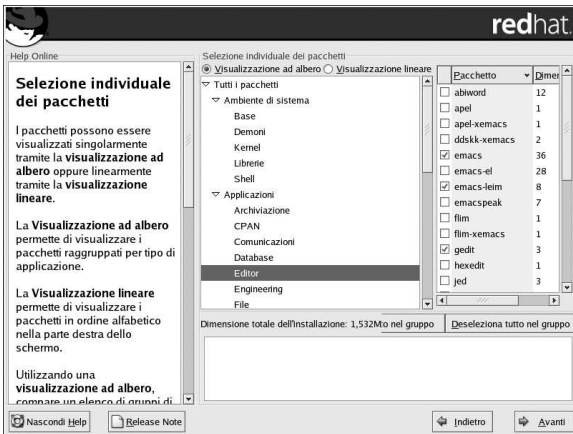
redhat.

Help Online

Selezione individuale dei pacchetti

I pacchetti possono essere visualizzati singolarmente tramite la **visualizzazione ad albero** oppure linearmente tramite la **visualizzazione lineare**.

La **Visualizzazione ad albero** permette di visualizzare i pacchetti raggruppati per tipo di applicazione.

La **Visualizzazione lineare** permette di visualizzare i pacchetti in ordine alfabetico nella parte destra dello schermo.

Utilizzando una **visualizzazione ad albero**, compare un elenco di gruppi di

Selezione individuale dei pacchetti

Visualizzazione ad albero Visualizzazione lineare

Tutti i pacchetti
Ambiente di sistema
Base
Demoni
Kernel
Librerie
Shell
Applicazioni
Archiviazione
CPAN
Comunicazioni
Database
Editor
Engineering
File

| | Pacchetto | Dimer |
|---|---|---|
| ☐ | abiword | 12 |
| ☐ | apel | 1 |
| ☐ | apel-xemacs | 1 |
| ☐ | ddskk-xemacs | 2 |
| ☑ | emacs | 36 |
| ☐ | emacs-el | 28 |
| ☑ | emacs-leim | 8 |
| ☐ | emacspeak | 7 |
| ☐ | flim | 1 |
| ☐ | flim-xemacs | 1 |
| ☑ | gedit | 3 |
| ☐ | hexedit | 1 |
| ☐ | jed | 3 |

Dimensione totale dell'installazione: 1,532Mo nel gruppo

Deseleziona tutto nel gruppo

Nascondi Help

Release Note

Indietro

Avanti